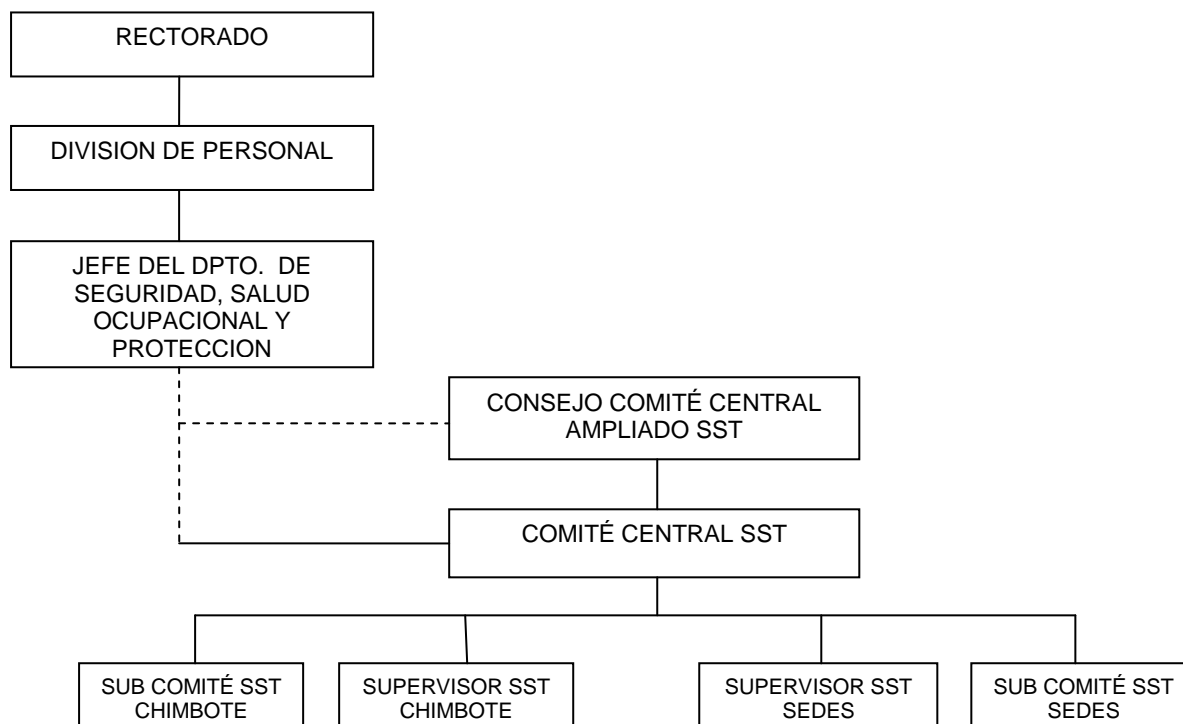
RECTORADO

DIVISION DE PERSONAL

JEFE DEL DPTO. DE SEGURIDAD, SALUD OCUPACIONAL Y PROTECCION

CONSEJO COMITÉ CENTRAL AMPLIADO SST

COMITÉ CENTRAL SST

SUB COMITÉ SST CHIMBOTE

SUPERVISOR SST CHIMBOTE

SUPERVISOR SST SEDES

SUB COMITÉ SST SEDES